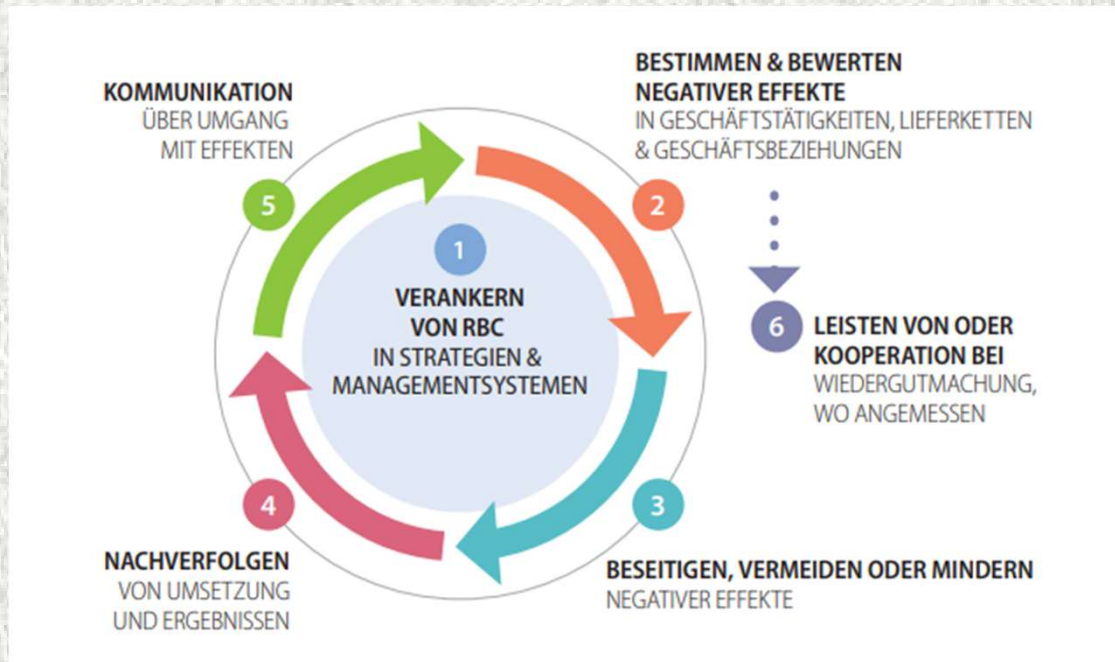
1
VERANKERN VON RBC
IN STRATEGIEN & MANAGEMENTSYSTEMEN

2
BESTIMMEN & BEWERTEN NEGATIVER EFFEKTE
IN GESCHÄFTSTÄTIGKEITEN, LIEFERKETTEN & GESCHÄFTSBEZIEHUNGEN

3
BESEITIGEN, VERMEIDEN ODER MINDERN
NEGATIVER EFFEKTE

4
NACHVERFOLGEN
VON UMSETZUNG UND ERGEBNISSEN

5
KOMMUNIKATION
ÜBER UMGANG MIT EFFEKTEN

6
LEISTEN VON ODER KOOPERATION BEI
WIEDERGUTMACHUNG, WO ANGEMESSEN